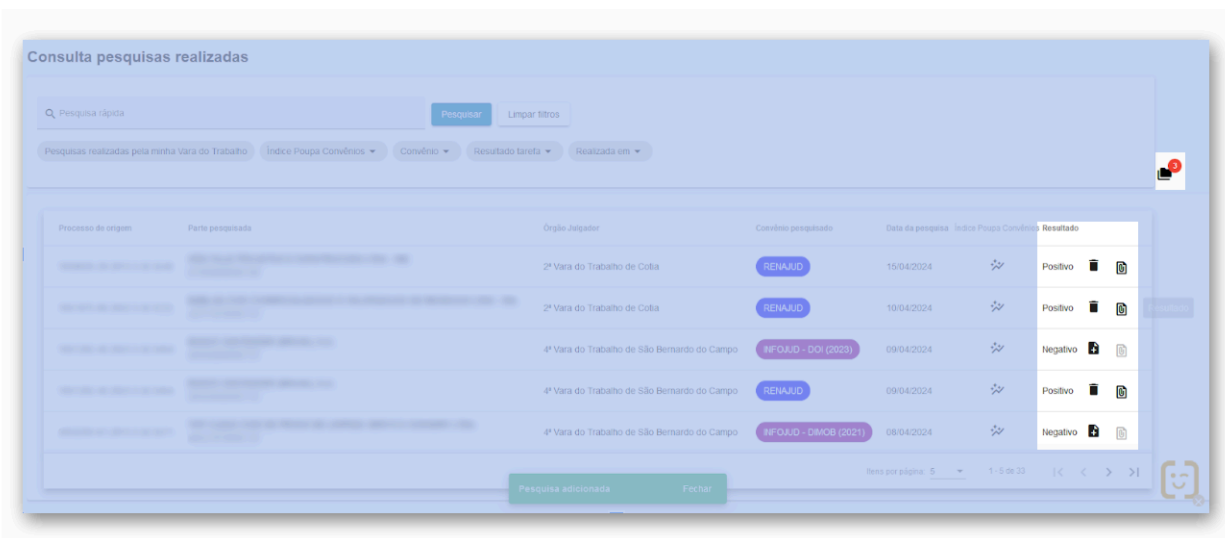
Consulta pesquisas realizadas

Pesquisa rápida

Pesquisar

Limpar filtros

Pesquisas realizadas pela minha Vara do Trabalho

Índice Poupa Convênios

Convênio

Resultado tarefa

Realizada em

3

| Processo de origem | Parte pesquisada | Órgão Julgador | Convênio pesquisado | Data da pesquisa | Índice Poupa Convênios | Resultado |
|---|---|---|---|---|---|---|
| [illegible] | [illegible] | 2ª Vara do Trabalho de Colia | RENAJUD | 15/04/2024 | | Positivo |
| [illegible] | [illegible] | 2ª Vara do Trabalho de Colia | RENAJUD | 10/04/2024 | | Positivo |
| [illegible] | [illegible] | 4ª Vara do Trabalho de São Bernardo do Campo | INFOJUD - DOI (2023) | 09/04/2024 | | Negativo |
| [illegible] | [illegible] | 4ª Vara do Trabalho de São Bernardo do Campo | RENAJUD | 09/04/2024 | | Positivo |
| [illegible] | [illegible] | 4ª Vara do Trabalho de São Bernardo do Campo | INFOJUD - DIMOB (2021) | 08/04/2024 | | Negativo |

Itens por página: 5

1 – 5 de 33

Pesquisa adicionada

Fechar